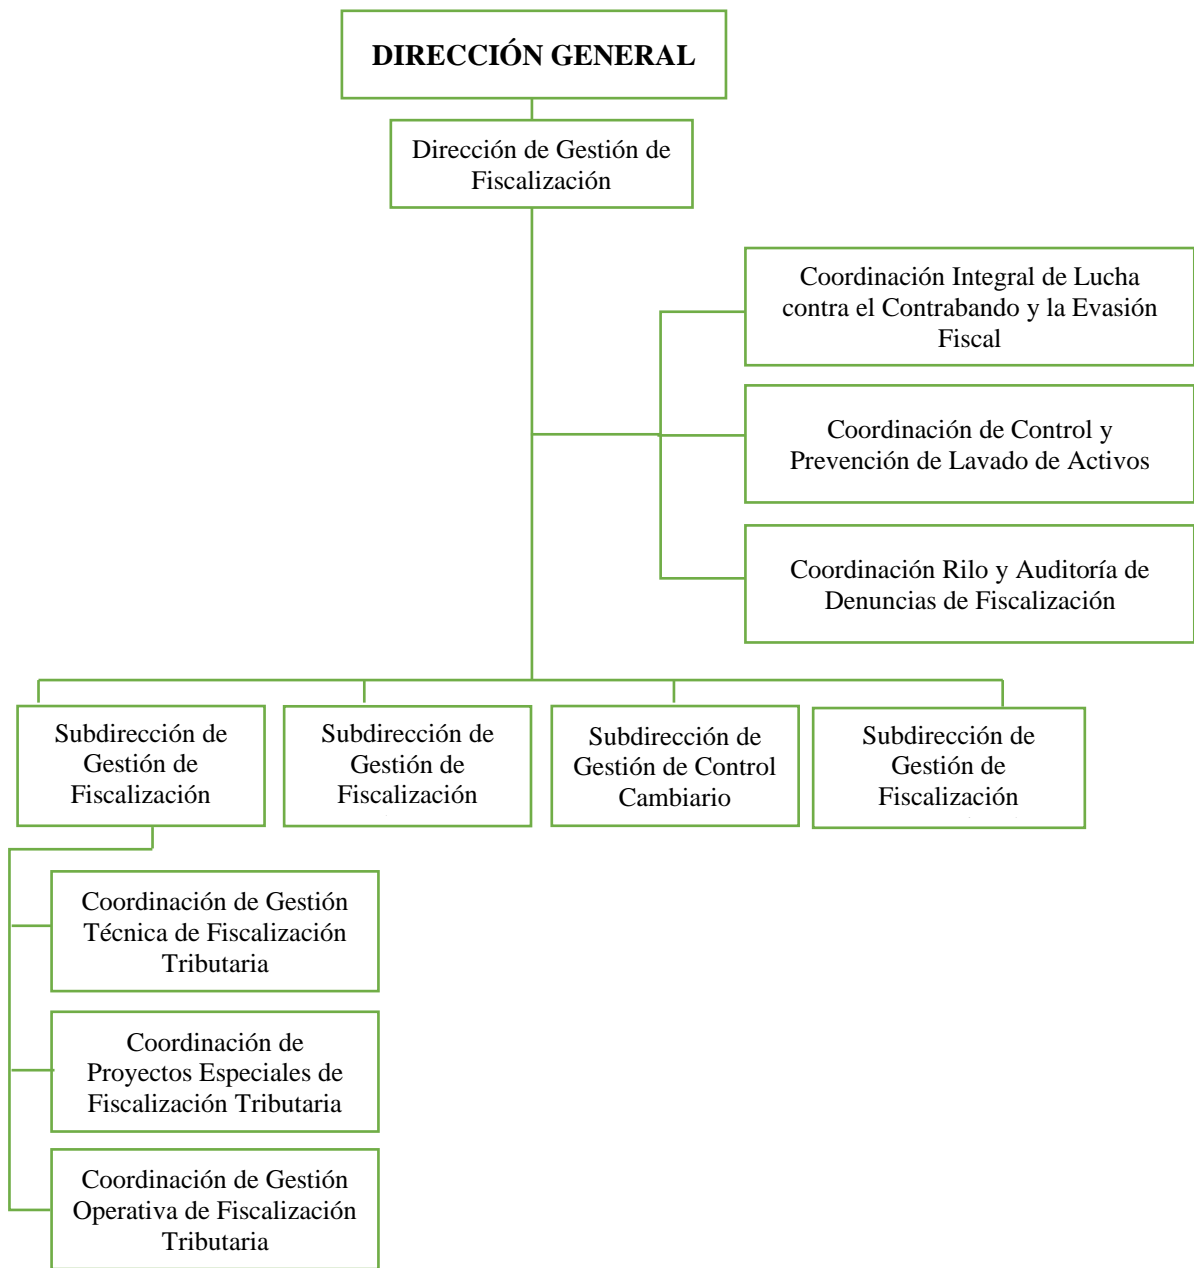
DIRECCIÓN GENERAL

Dirección de Gestión de Fiscalización

Coordinación Integral de Lucha contra el Contrabando y la Evasión Fiscal

Coordinación de Control y Prevención de Lavado de Activos

Coordinación Rilo y Auditoría de Denuncias de Fiscalización

Subdirección de Gestión de Fiscalización

Subdirección de Gestión de Fiscalización

Subdirección de Gestión de Control Cambiario

Subdirección de Gestión de Fiscalización

Coordinación de Gestión Técnica de Fiscalización Tributaria

Coordinación de Proyectos Especiales de Fiscalización Tributaria

Coordinación de Gestión Operativa de Fiscalización Tributaria